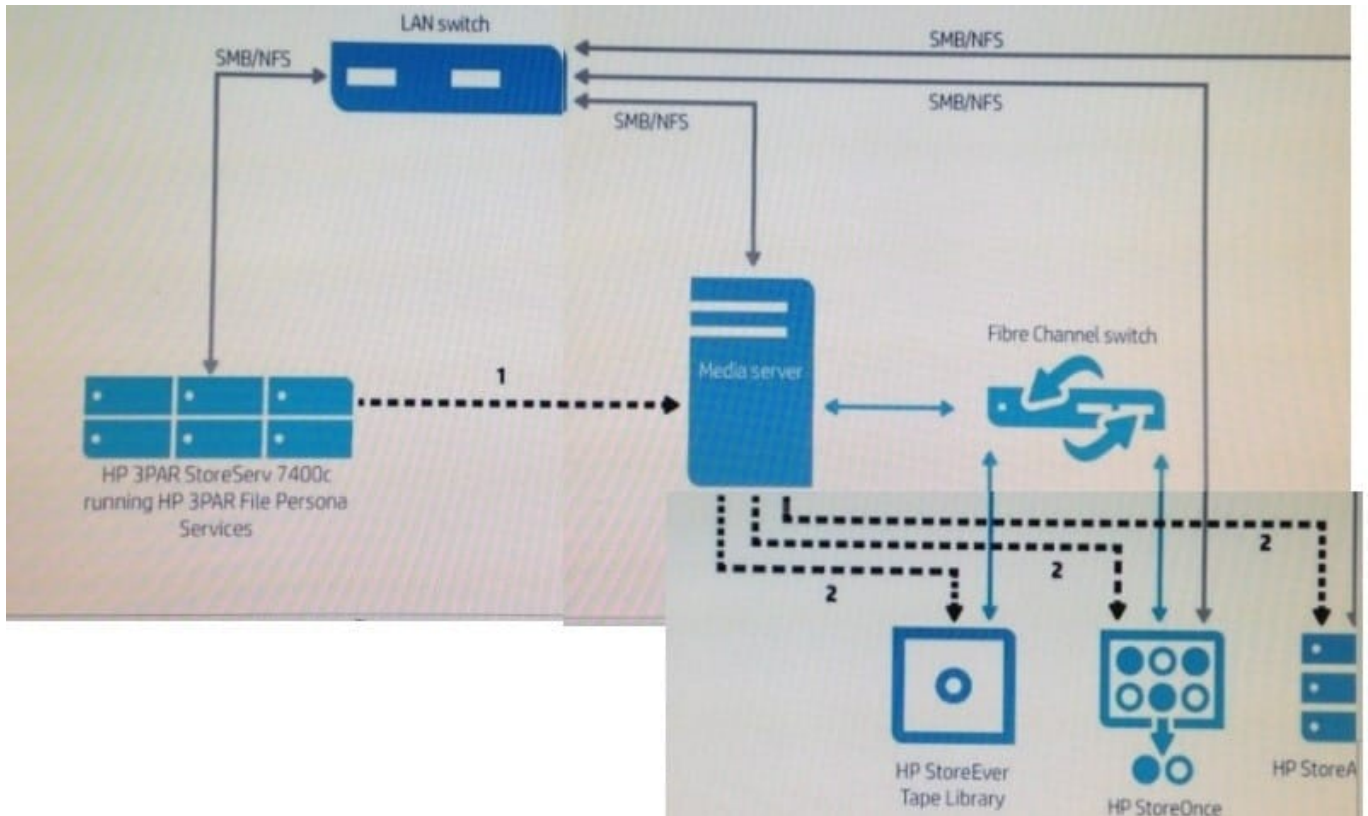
LAN switch

SMB/NFS

SMB/NFS

SMB/NFS

SMB/NFS

1

Media server

Fibre Channel switch

HP 3PAR StoreServ 7400c running HP 3PAR File Persona Services

2

2

2

HP StoreEver Tape Library

HP StoreOnce

HP StoreA